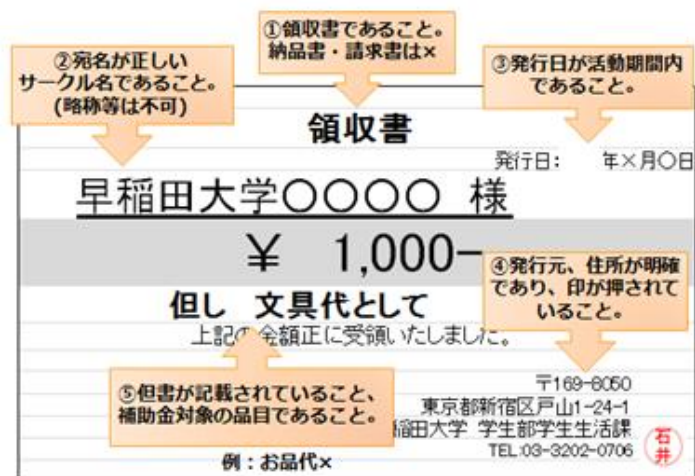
①領収書であること。
納品書・請求書は×

②宛名が正しい
サークル名であること。
(略称等は不可)

③発行日が活動期間内
であること。

領収書

発行日：　年×月〇日

早稲田大学〇〇〇〇　様

¥　1,000−

④発行元、住所が明確
であり、印が押されて
いること。

但し　文具代として

上記の金額正に受領いたしました。

⑤但書が記載されていること、
補助金対象の品目であること。

〒169-8050
東京都新宿区戸山1-24-1
早稲田大学　学生部学生生活課
TEL:03-3202-0706

石井

例：お品代×